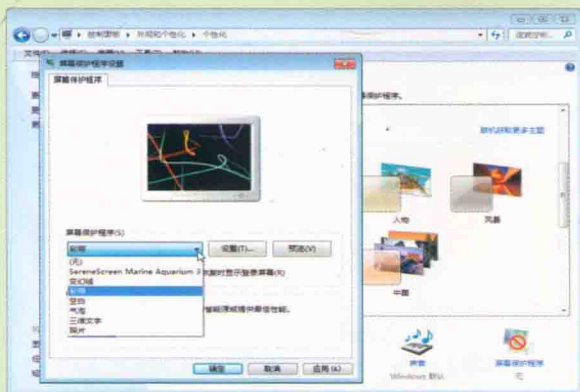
控制面板 ▸ 外观和个性化 ▸ 个性化

搜索控制面板

文件(F) 编辑(E) 查看(V) 工具(T) 帮助(H)

屏幕保护程序设置

屏幕保护程序

屏幕保护程序(S)

彩带

设置(T)...

预览(V)

(无)

SereneScreen Marine Aquarium 3

变幻线

彩带

空白

气泡

三维文字

照片

恢复时显示登录屏幕(R)

能或性能。

确定

取消

应用(A)

序。

联机获取更多主题

人物

风景

中国

声音

Windows 默认

屏幕保护程序

无